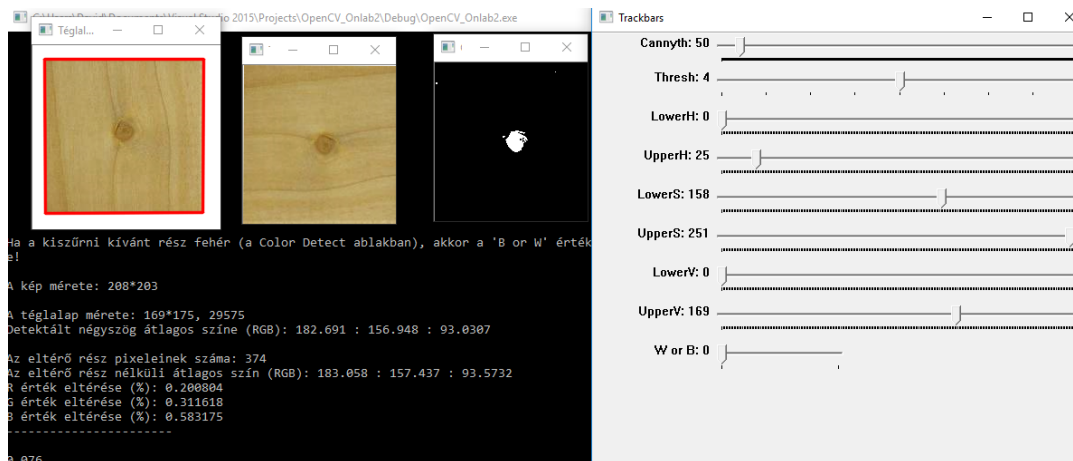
C:\Users\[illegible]\Documents\Visual Studio 2015\Projects\OpenCV_Onlab2\Debug\OpenCV_Onlab2.exe

Téglal...

Trackbars

Cannyth: 50

Thresh: 4

LowerH: 0

UpperH: 25

LowerS: 158

UpperS: 251

LowerV: 0

UpperV: 169

W or B: 0

Ha a kiszűrni kívánt rész fehér (a Color Detect ablakban), akkor a 'B or W' érték
e!

A kép mérete: 208*203

A téglalap mérete: 169*175, 29575
Detektált négyszög átlagos színe (RGB): 182.691 : 156.948 : 93.0307

Az eltérő rész pixeleinek száma: 374
Az eltérő rész nélküli átlagos szín (RGB): 183.058 : 157.437 : 93.5732
R érték eltérése (%): 0.200804
G érték eltérése (%): 0.311618
B érték eltérése (%): 0.583175
----------------------

0.076